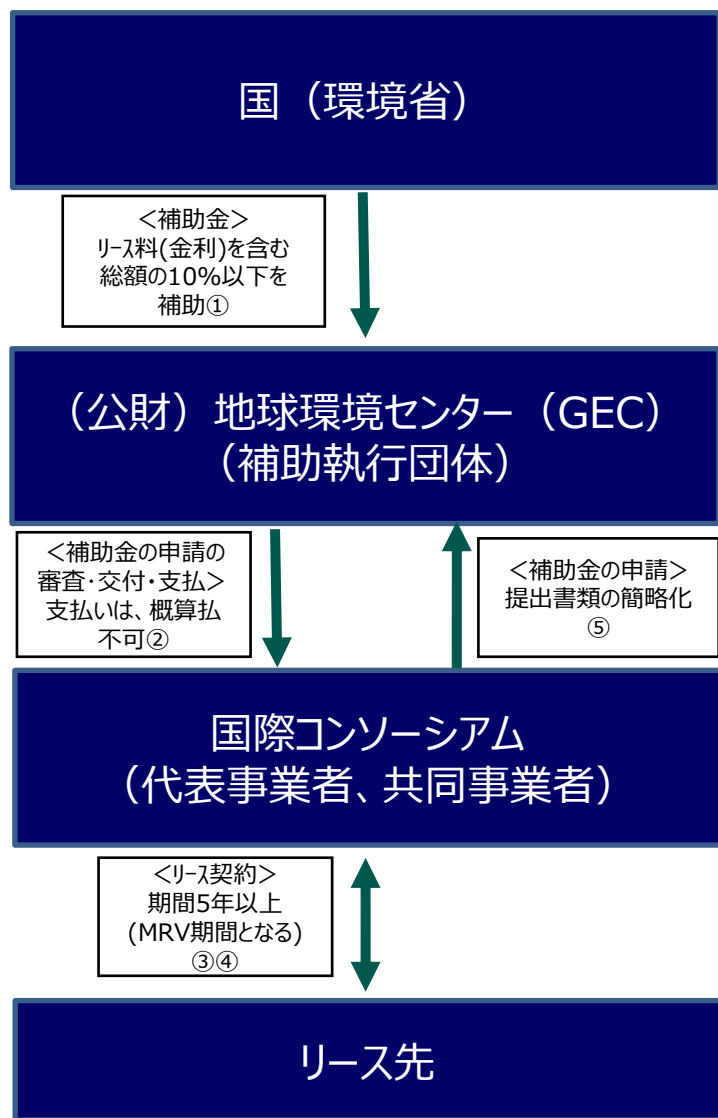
国（環境省）

＜補助金＞
リース料(金利)を含む
総額の10%以下を
補助①

（公財）地球環境センター（GEC）
（補助執行団体）

＜補助金の申請の
審査･交付･支払＞
支払いは、概算払
不可②

＜補助金の申請＞
提出書類の簡略化
⑤

国際コンソーシアム
（代表事業者、共同事業者）

＜リース契約＞
期間5年以上
(MRV期間となる)
③④

リース先